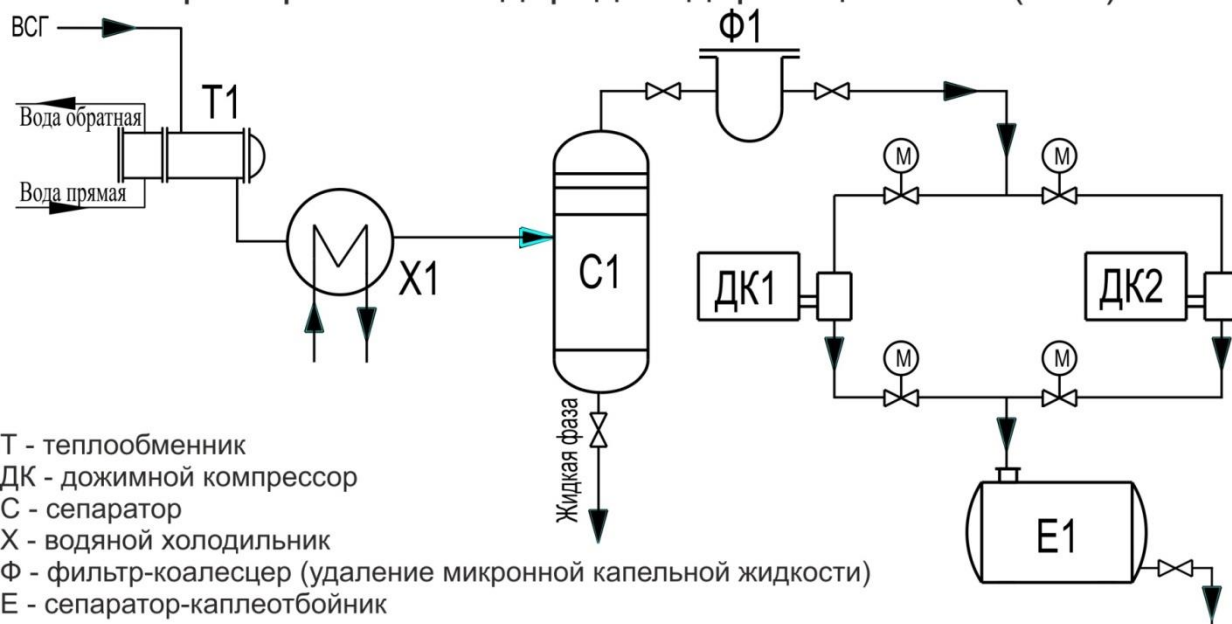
ВСГ

Вода обратная

Вода прямая

Т1

Х1

С1

Жидкая фаза

Ф1

М

М

М

М

ДК1

ДК2

Е1

Т - теплообменник
ДК - дожимной компрессор
С - сепаратор
Х - водяной холодильник
Ф - фильтр-коалесцер (удаление микронной капельной жидкости)
Е - сепаратор-каплеотбойник